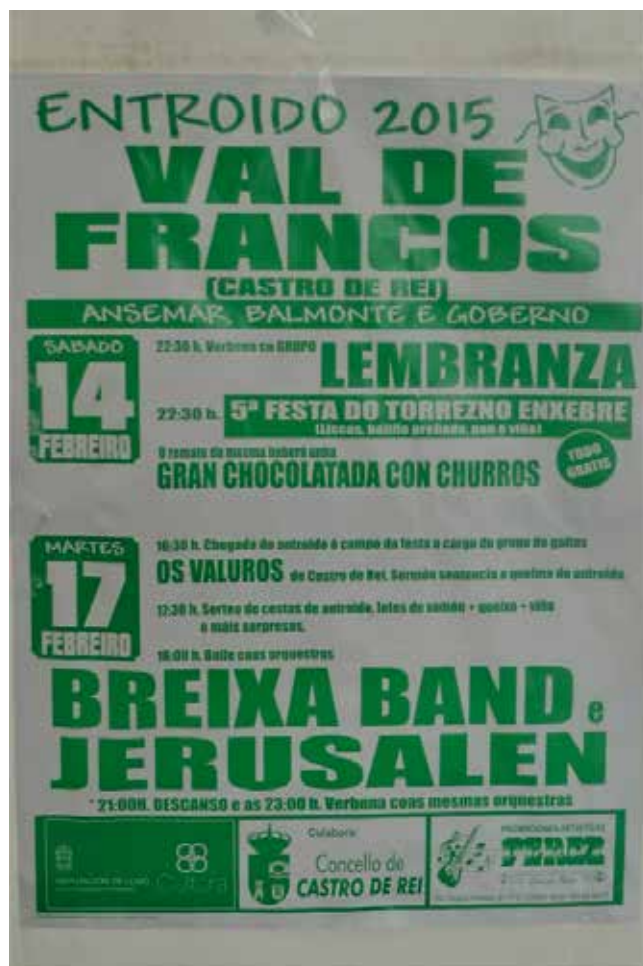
ENTROIDO 2015

VAL DE FRANCOS

(CASTRO DE REI)

ANSEMAR, BALMONTE E GOBERNO

SABADO 14 FEBREIRO

22:30 h. Verbena co GRUPO LEMBRANZA

22:30 h. 5ª FESTA DO TORREZNO ENXEBRE

(Liscos, bolillo preñado, pan e viño)

O remate da mesma haberá unha GRAN CHOCOLATADA CON CHURROS

TODO GRATIS

MARTES 17 FEBREIRO

16:30 h. Chegada do entroido ó campo da festa a cargo do grupo de gaitas

OS VALUROS de Castro de Rei. Seguido sentencia e queima do entroido

17:30 h. Sorteo de cestas de entroido, lotes de xamón + queixo + viño e máis sorpresas.

18:00 h. Baile coas orquestras

BREIXA BAND e JERUSALEN

* 21:00H. DESCANSO e as 23:00 h. Verbena coas mesmas orquestras

DEPUTACIÓN DE LUGO

Cultura

Colabora

Concello de CASTRO DE REI

PROMOCIONES ARTÍSTICAS

PEREZ

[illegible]